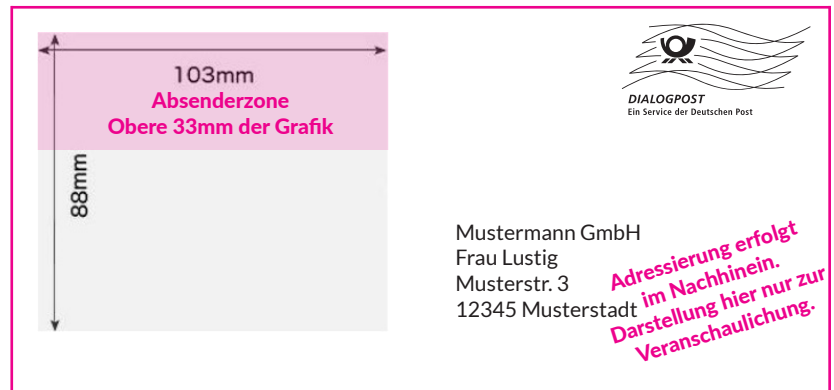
103mm
Absenderzone
Obere 33mm der Grafik

88mm

DIALOGPOST
Ein Service der Deutschen Post

Mustermann GmbH
Frau Lustig
Musterstr. 3
12345 Musterstadt

Adressierung erfolgt im Nachhinein. Darstellung hier nur zur Veranschaulichung.